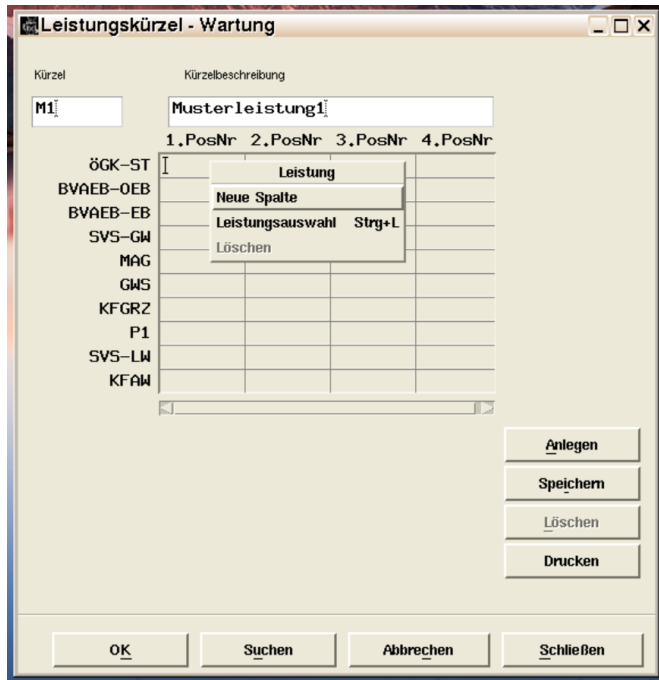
Leistungskürzel - Wartung

Kürzel

Kürzelbeschreibung

M1

Musterleistung1

| | 1.PosNr | 2.PosNr | 3.PosNr | 4.PosNr |
|---|---|---|---|---|
| ÖGK-ST | | | | |
| BVAEB-OEB | | | | |
| BVAEB-EB | | | | |
| SVS-GW | | | | |
| MAG | | | | |
| GWS | | | | |
| KFGRZ | | | | |
| P1 | | | | |
| SVS-LW | | | | |
| KFAW | | | | |

Leistung
Neue Spalte
Leistungsauswahl Strg+L
Löschen

Anlegen
Speichern
Löschen
Drucken

OK
Suchen
Abbrechen
Schließen